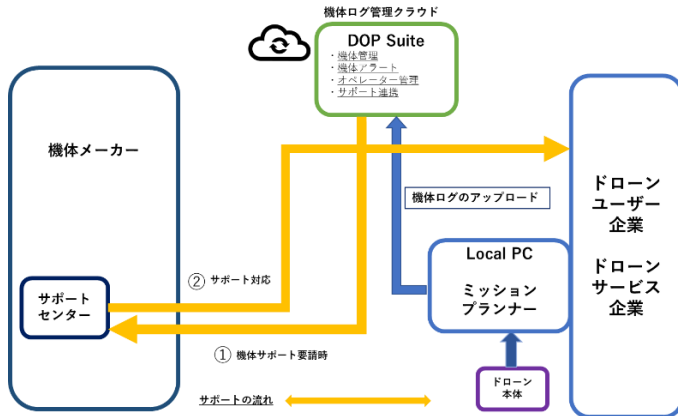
機体ログ管理クラウド

DOP Suite
・機体管理
・機体アラート
・オペレーター管理
・サポート連携

機体メーカー

機体ログのアップロード

ドローン
ユーザー
企業

ドローン
サービス
企業

② サポート対応

Local PC

ミッション
プランナー

サポート
センター

① 機体サポート要請時

ドローン
本体

サポートの流れ